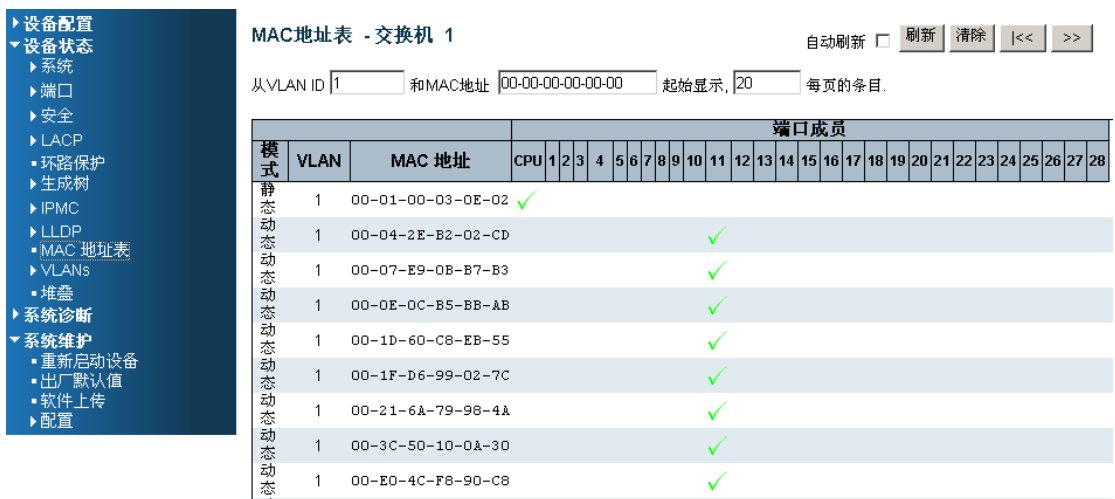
▸设备配置
▾设备状态
▸系统
▸端口
▸安全
▸LACP
▪环路保护
▸生成树
▸IPMC
▸LLDP
▪MAC 地址表
▸VLANs
▪堆叠
▸系统诊断
▾系统维护
▪重新启动设备
▪出厂默认值
▪软件上传
▸配置

MAC地址表 - 交换机 1

自动刷新 ☐ 刷新 清除 |<< >>

从VLAN ID 1 和MAC地址 00-00-00-00-00-00 起始显示, 20 每页的条目.

| 模式 | VLAN | MAC 地址 | CPU | 1 | 2 | 3 | 4 | 5 | 6 | 7 | 8 | 9 | 10 | 11 | 12 | 13 | 14 | 15 | 16 | 17 | 18 | 19 | 20 | 21 | 22 | 23 | 24 | 25 | 26 | 27 | 28 |
|---|---|---|---|---|---|---|---|---|---|---|---|---|---|---|---|---|---|---|---|---|---|---|---|---|---|---|---|---|---|---|---|
| 静态 | 1 | 00-01-00-03-0E-02 | ✓ | | | | | | | | | | | | | | | | | | | | | | | | | | | | |
| 动态 | 1 | 00-04-2E-B2-02-CD | | | | | | | | | | | | ✓ | | | | | | | | | | | | | | | | | |
| 动态 | 1 | 00-07-E9-0B-B7-B3 | | | | | | | | | | | | ✓ | | | | | | | | | | | | | | | | | |
| 动态 | 1 | 00-0E-0C-B5-BB-AB | | | | | | | | | | | | ✓ | | | | | | | | | | | | | | | | | |
| 动态 | 1 | 00-1D-60-C8-EB-55 | | | | | | | | | | | | ✓ | | | | | | | | | | | | | | | | | |
| 动态 | 1 | 00-1F-D6-99-02-7C | | | | | | | | | | | | ✓ | | | | | | | | | | | | | | | | | |
| 动态 | 1 | 00-21-6A-79-98-4A | | | | | | | | | | | | ✓ | | | | | | | | | | | | | | | | | |
| 动态 | 1 | 00-3C-50-10-0A-30 | | | | | | | | | | | | ✓ | | | | | | | | | | | | | | | | | |
| 动态 | 1 | 00-E0-4C-F8-90-C8 | | | | | | | | | | | | ✓ | | | | | | | | | | | | | | | | | |

端口成员